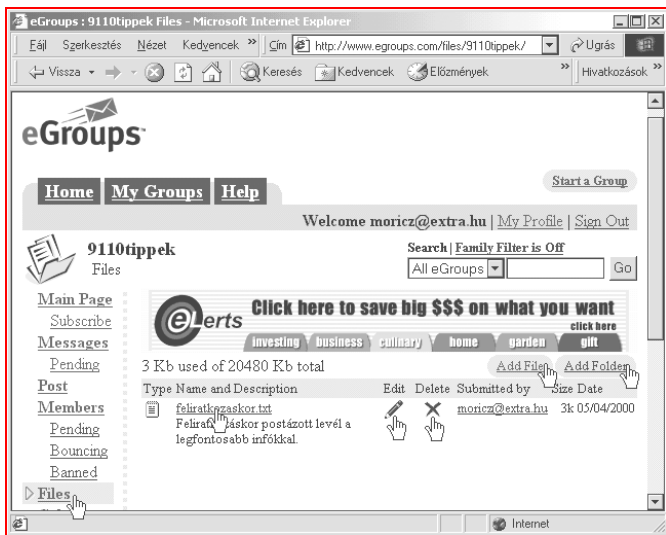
eGroups : 9110tippek Files - Microsoft Internet Explorer

Fájl Szerkesztés Nézet Kedvencek » Cím http://www.egroups.com/files/9110tippek/ Ugrás

Vissza Keresés Kedvencek Előzmények » Hivatkozások »

eGroups

Home My Groups Help

Start a Group

Welcome moricz@extra.hu | My Profile | Sign Out

9110tippek
Files

Search | Family Filter is Off
All eGroups Go

Main Page
Subscribe
Messages
Pending
Post
Members
Pending
Bouncing
Banned
Files

eLerts Click here to save big $$$ on what you want click here
investing business culinary home garden gift

3 Kb used of 20480 Kb total

Add File Add Folder

| Type | Name and Description | Edit | Delete | Submitted by | Size | Date |
|---|---|---|---|---|---|---|
| | feliratkozaskor.txt Feliratkozáskor postázott levél a legfontosabb infókkal. | | | moricz@extra.hu | 3k | 05/04/2000 |

Internet